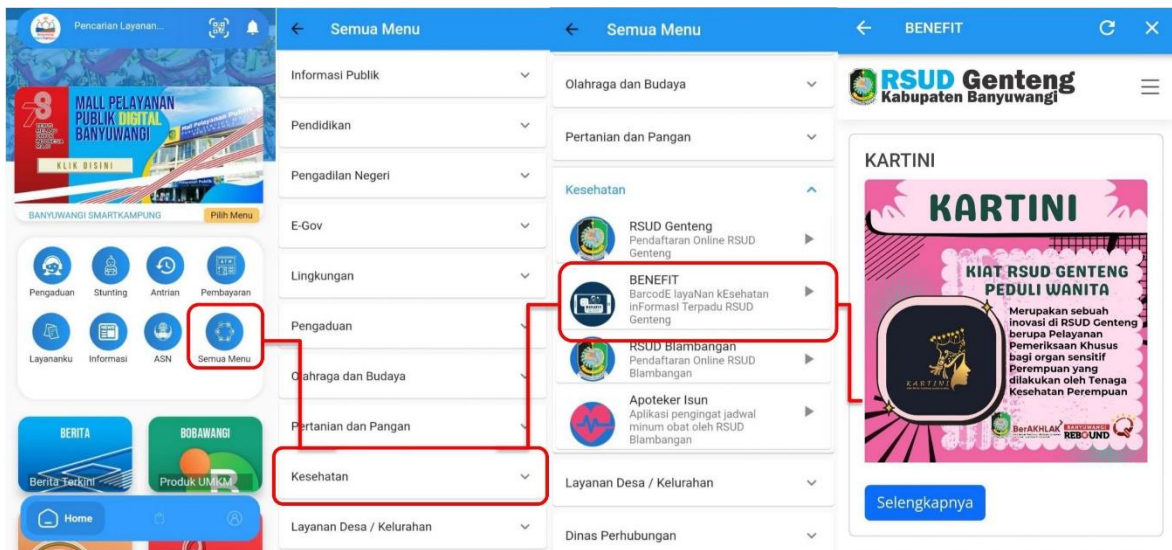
Pencarian Layanan...

MALL PELAYANAN PUBLIK DIGITAL BANYUWANGI

KLIK DISINI

BANYUWANGI SMARTKAMPUNG

Pilih Menu

Pengaduan
Stunting
Antrian
Pembayaran
Layananku
Informasi
ASN
Semua Menu

BERITA
Berita Terkini
BOBAWANGI
Produk UMKM

Home

← Semua Menu

Informasi Publik
Pendidikan
Pengadilan Negeri
E-Gov
Lingkungan
Pengaduan
Olahraga dan Budaya
Pertanian dan Pangan
Kesehatan
Layanan Desa / Kelurahan

← Semua Menu

Olahraga dan Budaya
Pertanian dan Pangan
Kesehatan

RSUD Genteng
Pendaftaran Online RSUD Genteng

BENEFIT
BarcodE layaNan kEsehatan inFormasI Terpadu RSUD Genteng

RSUD Blambangan
Pendaftaran Online RSUD Blambangan

Apoteker Isun
Aplikasi pengingat jadwal minum obat oleh RSUD Blambangan

Layanan Desa / Kelurahan
Dinas Perhubungan

← BENEFIT

RSUD Genteng
Kabupaten Banyuwangi

KARTINI

KARTINI

KIAT RSUD GENTENG PEDULI WANITA

Merupakan sebuah inovasi di RSUD Genteng berupa Pelayanan Pemeriksaan Khusus bagi organ sensitif Perempuan yang dilakukan oleh Tenaga Kesehatan Perempuan

KARTINI

BerAKHLAK
BANYUWANGI REBOUND

Selengkapnya